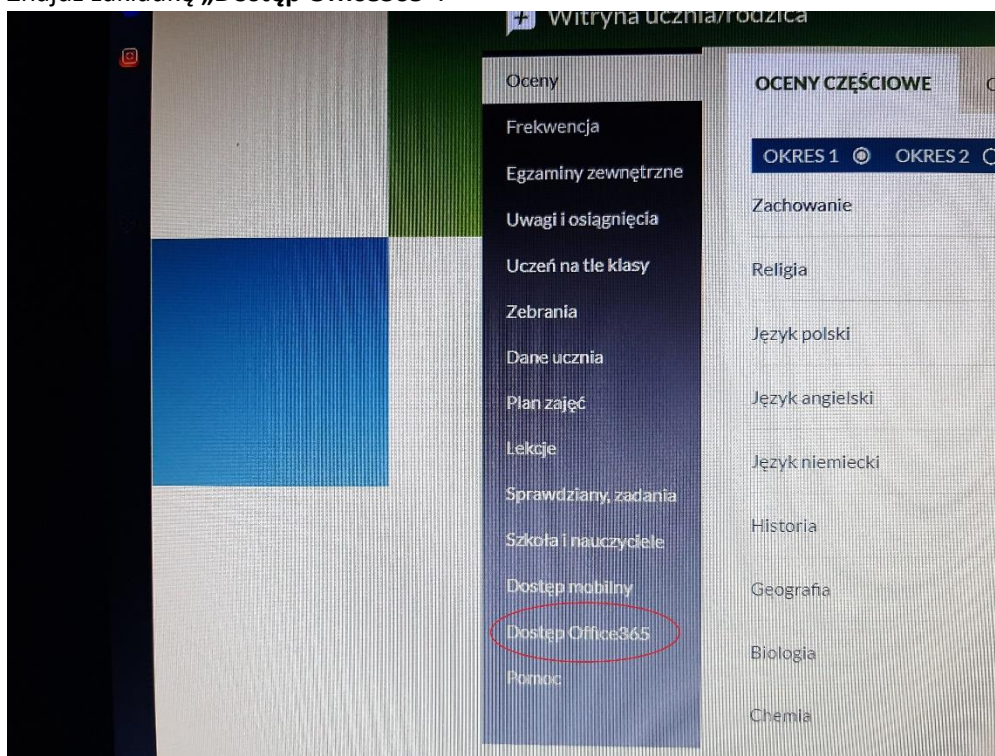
Znajdź zakładkę „Dostęp Office365”.

Witryna ucznia/rodzica

Oceny
Frekwencja
Egzaminy zewnętrzne
Uwagi i osiągnięcia
Uczeń na tle klasy
Zebrania
Dane ucznia
Plan zajęć
Lekcje
Sprawdziany, zadania
Szkoła i nauczyciele
Dostęp mobilny
Dostęp Office365
Pomoc

OCENY CZĘŚCIOWE

OKRES 1 OKRES 2

Zachowanie
Religia
Język polski
Język angielski
Język niemiecki
Historia
Geografia
Biologia
Chemia